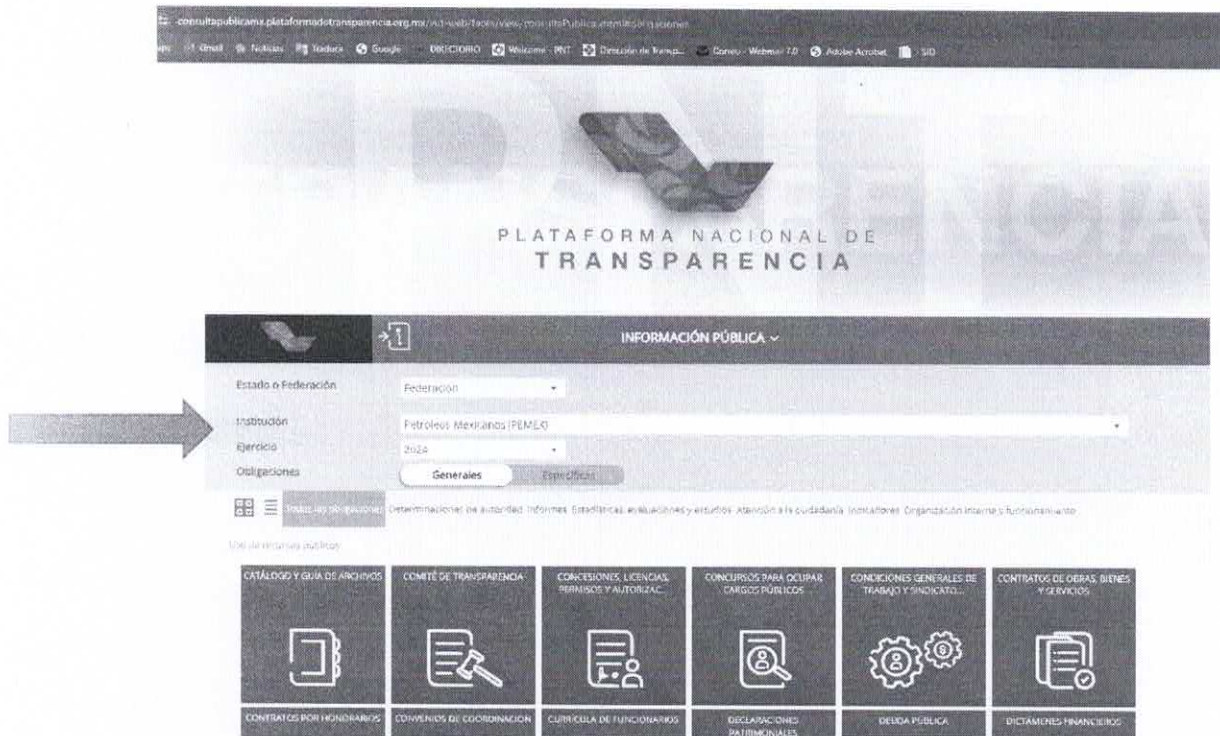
consultapublicamx.plataformadetransparencia.org.mx/vut-web/faces/view/consultaPublica.xhtml#obligaciones

Apps Gmail Noticias Traducir Google DIRECTORIO Welcome - PNT Dirección de Transp... Correo - Webmail 7.0 Adobe Acrobat SID

PLATAFORMA NACIONAL DE TRANSPARENCIA

INFORMACIÓN PÚBLICA

Estado o Federación Federación

Institución Petróleos Mexicanos (PEMEX)

Ejercicio 2024

Obligaciones Generales Específicas

Todas las obligaciones Determinaciones de autoridad Informes Estadísticas, evaluaciones y estudios Atención a la ciudadanía Indicadores Organización interna y funcionamiento

Uso de recursos públicos

CATÁLOGO Y GUÍA DE ARCHIVOS

COMITÉ DE TRANSPARENCIA

CONCESIONES, LICENCIAS, PERMISOS Y AUTORIZAC...

CONCURSOS PARA OCUPAR CARGOS PÚBLICOS

CONDICIONES GENERALES DE TRABAJO Y SINDICATO...

CONTRATOS DE OBRAS, BIENES Y SERVICIOS

CONTRATOS POR HONORARIOS

CONVENIOS DE COORDINACIÓN

CURRÍCULA DE FUNCIONARIOS

DECLARACIONES PATRIMONIALES

DEUDA PÚBLICA

DICTÁMENES FINANCIEROS